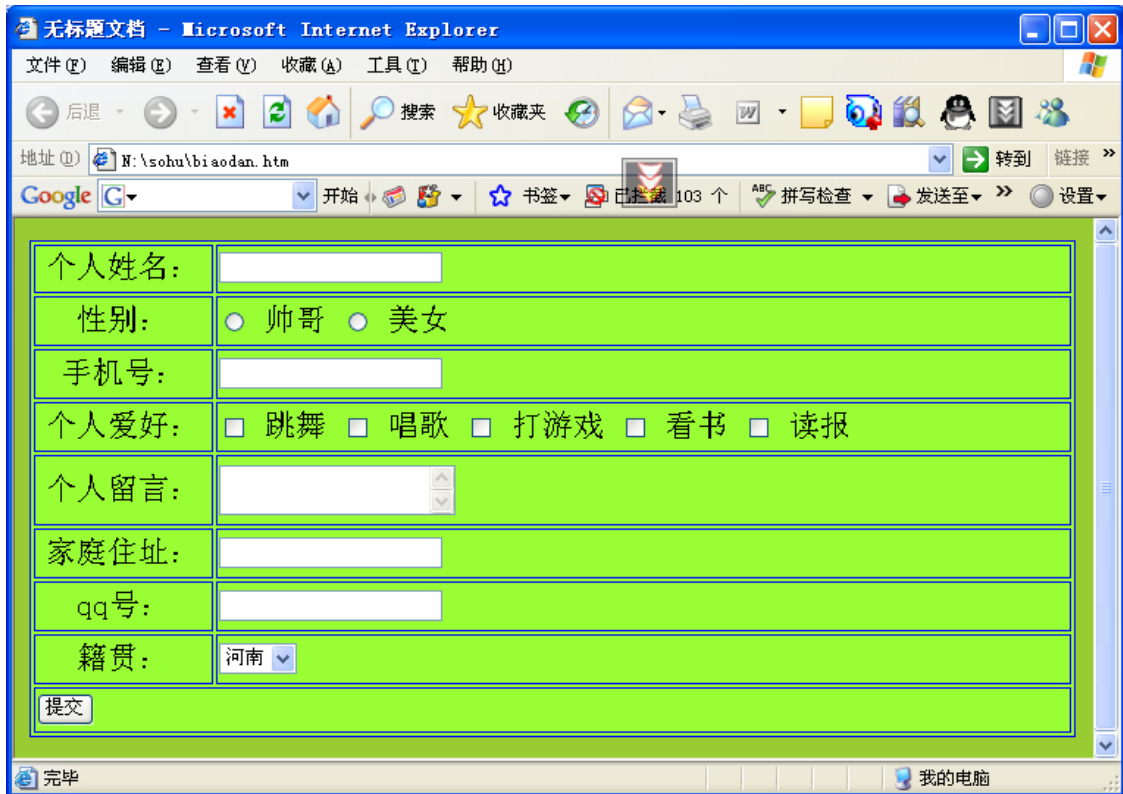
无标题文档 - Microsoft Internet Explorer

文件(F) 编辑(E) 查看(V) 收藏(A) 工具(T) 帮助(H)

后退 搜索 收藏夹

地址(D) N:\sohu\biaodan.htm 转到 链接

Google G 开始 书签 已拦截 103 个 拼写检查 发送至 设置

| 个人姓名： |  |
|---|---|
| 性别： | ○ 帅哥 ○ 美女 |
| 手机号： |  |
| 个人爱好： | □ 跳舞 □ 唱歌 □ 打游戏 □ 看书 □ 读报 |
| 个人留言： |  |
| 家庭住址： |  |
| qq号： |  |
| 籍贯： | 河南 |

提交

完毕 我的电脑